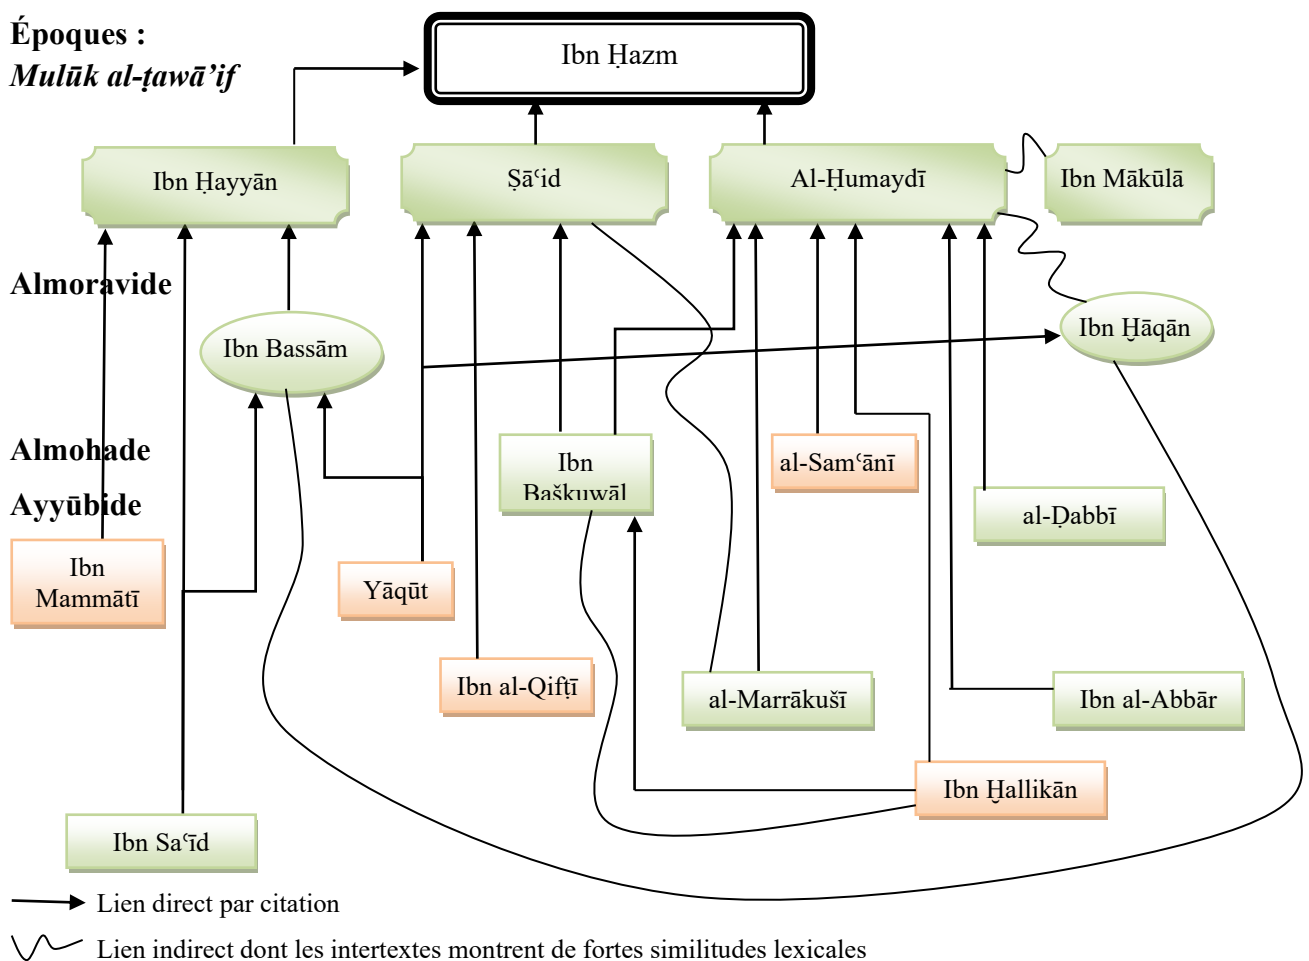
Époques :
*Mulūk al-ṭawā'if*

Ibn Ḥazm

Ibn Ḥayyān

Ṣāʿid

Al-Ḥumaydī

Ibn Mākūlā

Almoravide

Ibn Bassām

Ibn Ḫāqān

Almohade

Ibn Baškuwāl

al-Samʿānī

Ayyūbide

al-Ḍabbī

Ibn Mammātī

Yāqūt

Ibn al-Qifṭī

al-Marrākušī

Ibn al-Abbār

Ibn Ḫallikān

Ibn Saʿīd

Lien direct par citation

Lien indirect dont les intertextes montrent de fortes similitudes lexicales